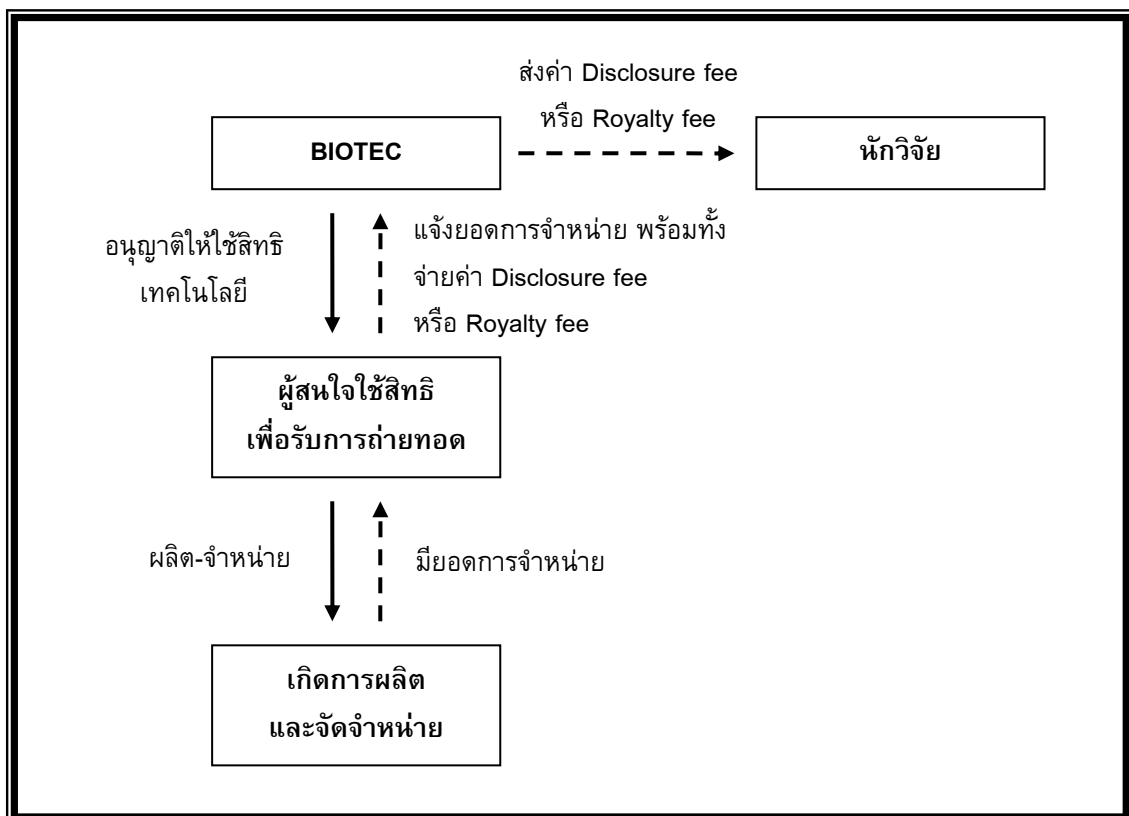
ส่งค่า Disclosure fee
หรือ Royalty fee

BIOTEC

นักวิจัย

อนุญาติให้ใช้สิทธิ
เทคโนโลยี

แจ้งยอดการจำหน่าย พร้อมทั้ง
จ่ายค่า Disclosure fee
หรือ Royalty fee

ผู้สนใจใช้สิทธิ
เพื่อรับการถ่ายทอด

ผลิต-จำหน่าย

มียอดการจำหน่าย

เกิดการผลิต
และจัดจำหน่าย